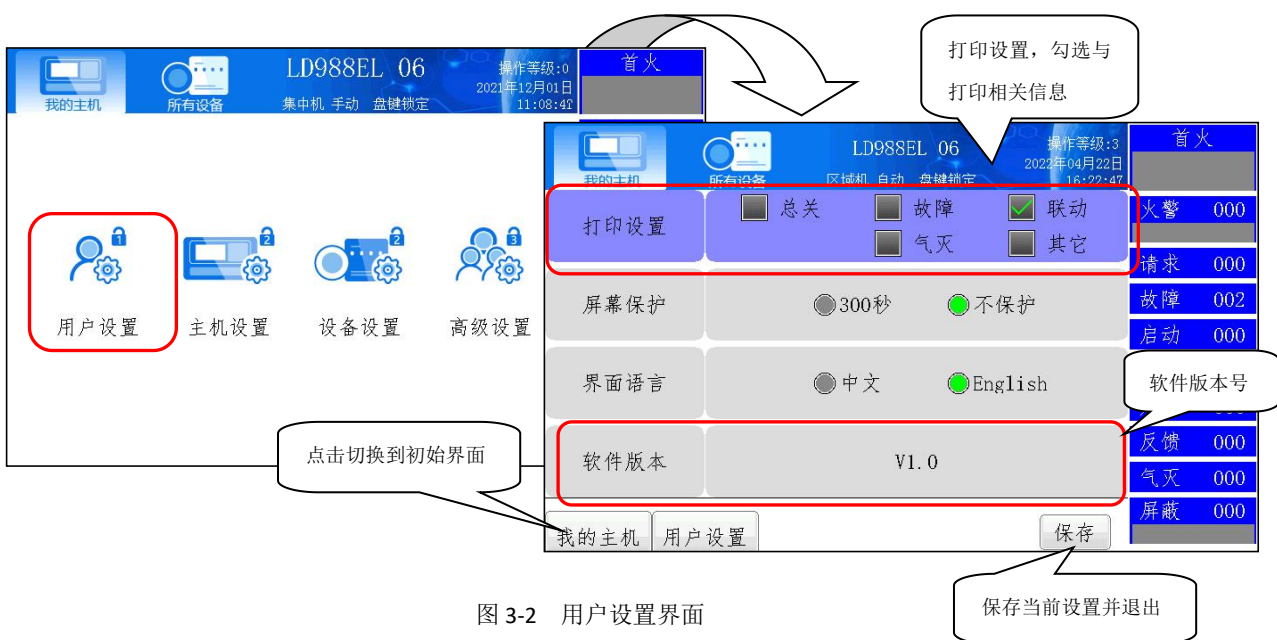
我的主机
所有设备
LD988EL 06
操作等级:0
2021年12月01日
11:08:47
集中机 手动 盘键锁定
首火

用户设置
主机设置
设备设置
高级设置

打印设置，勾选与打印相关信息

我的主机
所有设备
LD988EL 06
操作等级:3
2022年04月22日
16:22:47
区域机 自动 盘键锁定
首火

打印设置
总关
故障
联动
气灭
其它
屏幕保护
300秒
不保护
界面语言
中文
English
软件版本
V1.0

火警 000
请求 000
故障 002
启动 000
反馈 000
气灭 000
屏蔽 000

软件版本号

点击切换到初始界面

我的主机
用户设置
保存

保存当前设置并退出

图 3-2 用户设置界面